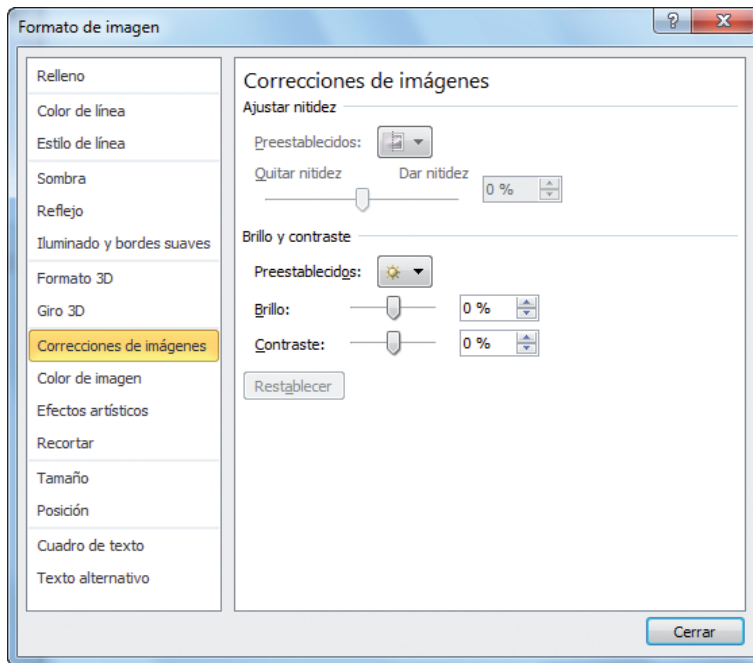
Formato de imagen

?

X

Relleno

Color de línea

Estilo de línea

Sombra

Reflejo

Iluminado y bordes suaves

Formato 3D

Giro 3D

Correcciones de imágenes

Color de imagen

Efectos artísticos

Recortar

Tamaño

Posición

Cuadro de texto

Texto alternativo

Correcciones de imágenes

Ajustar nitidez

Preestablecidos:

Quitar nitidez

Dar nitidez

0 %

Brillo y contraste

Preestablecidos:

Brillo:

0 %

Contraste:

0 %

Restablecer

Cerrar